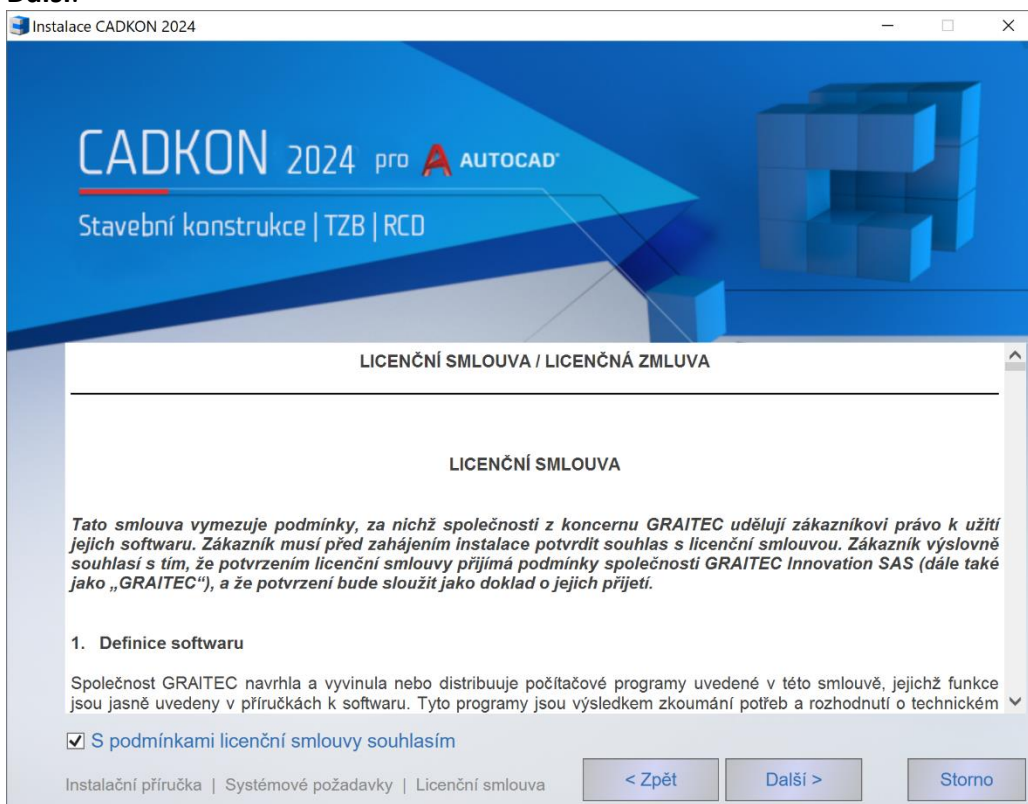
Další.

Instalace CADKON 2024

CADKON 2024 pro AUTOCAD

Stavební konstrukce | TZB | RCD

LICENČNÍ SMLOUVA / LICENČNÁ ZMLUVA

LICENČNÍ SMLOUVA

Tato smlouva vymezuje podmínky, za nichž společnosti z koncernu GRAITEC udělují zákazníkovi právo k užití jejich softwaru. Zákazník musí před zahájením instalace potvrdit souhlas s licenční smlouvou. Zákazník výslovně souhlasí s tím, že potvrzením licenční smlouvy přijímá podmínky společnosti GRAITEC Innovation SAS (dále také jako „GRAITEC"), a že potvrzení bude sloužit jako doklad o jejich přijetí.

1. Definice softwaru

Společnost GRAITEC navrhla a vyvinula nebo distribuuje počítačové programy uvedené v této smlouvě, jejichž funkce jsou jasně uvedeny v příručkách k softwaru. Tyto programy jsou výsledkem zkoumání potřeb a rozhodnutí o technickém

S podmínkami licenční smlouvy souhlasím

Instalační příručka | Systémové požadavky | Licenční smlouva

< Zpět

Další >

Storno